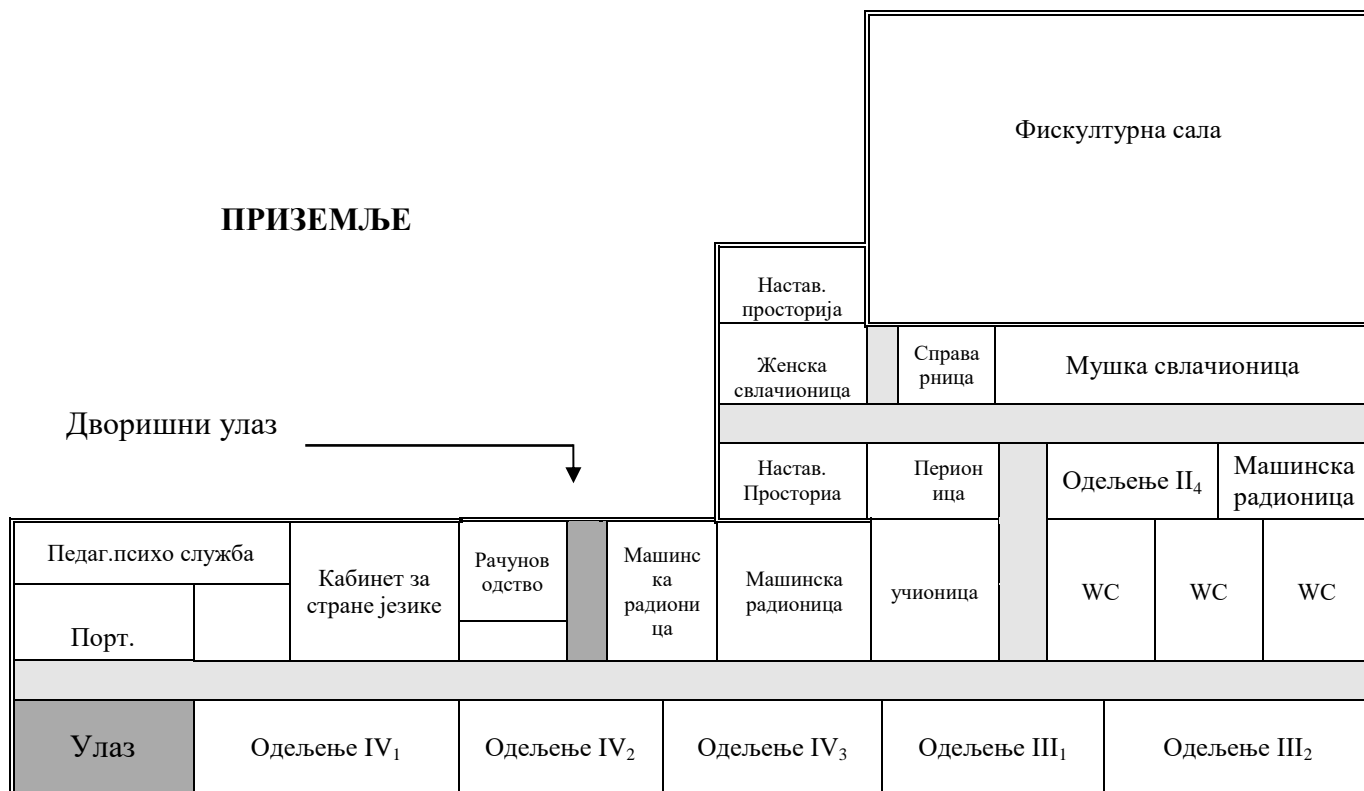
Фискултурна сала

ПРИЗЕМЉЕ

Настав. просторија

Женска свлачионица

Справарница

Мушка свлачионица

Дворишни улаз

Настав. Просториа

Перионица

Одељење $II_4$

Машинска радионица

Педаг.психо служба

Порт.

Кабинет за стране језике

Рачуноводство

Машинска радионица

Машинска радионица

учионица

WC

WC

WC

Улаз

Одељење $IV_1$

Одељење $IV_2$

Одељење $IV_3$

Одељење $III_1$

Одељење $III_2$